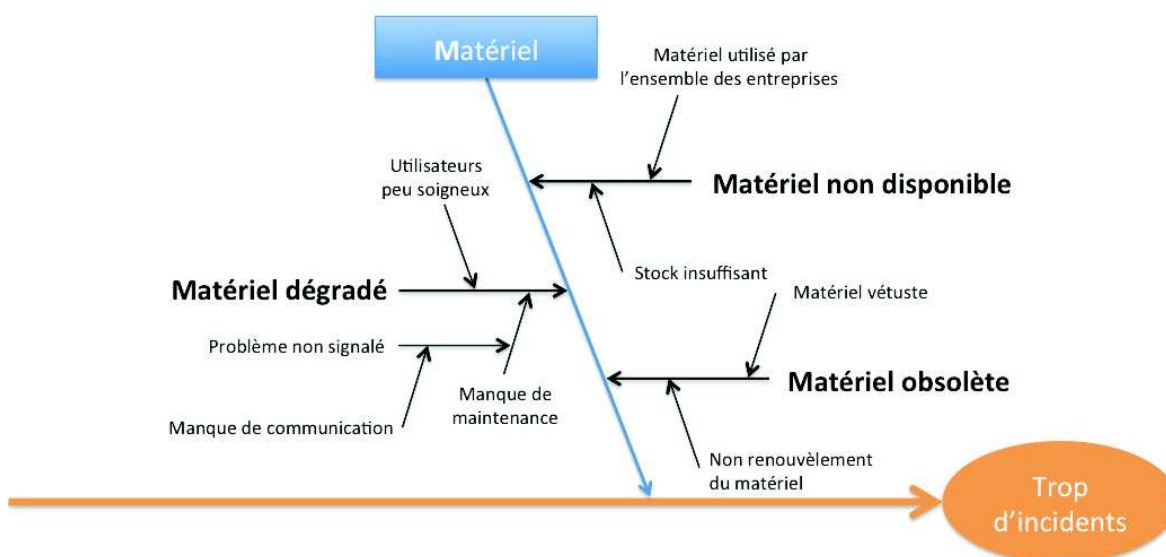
Matériel

Matériel utilisé par l'ensemble des entreprises

Utilisateurs peu soigneux

Matériel non disponible

Matériel dégradé

Stock insuffisant

Matériel vétuste

Problème non signalé

Manque de maintenance

Matériel obsolète

Manque de communication

Non renouvèlement du matériel

Trop d'incidents